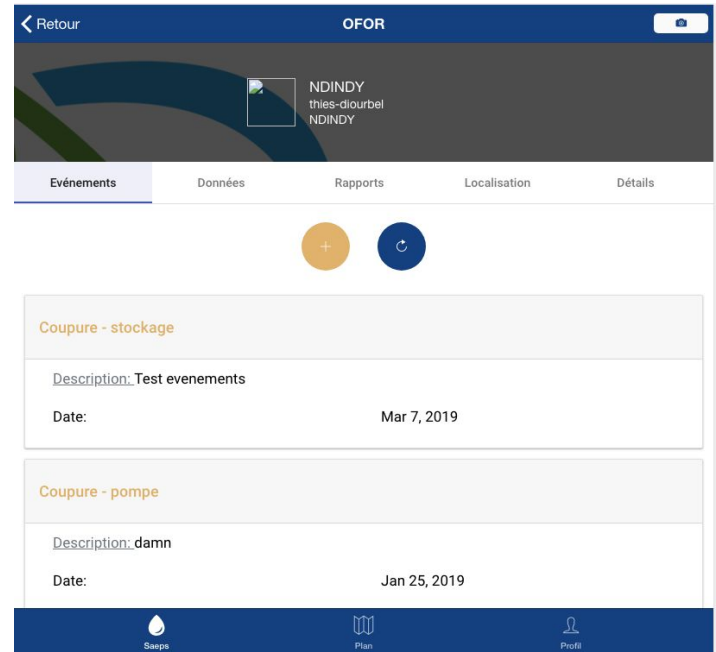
Retour
OFOR

NDINDY
thies-diourbel
NDINDY

Evénements
Données
Rapports
Localisation
Détails

+

Coupure - stockage

Description: Test evenements

Date: Mar 7, 2019

Coupure - pompe

Description: damn

Date: Jan 25, 2019

Saeps
Plan
Profil